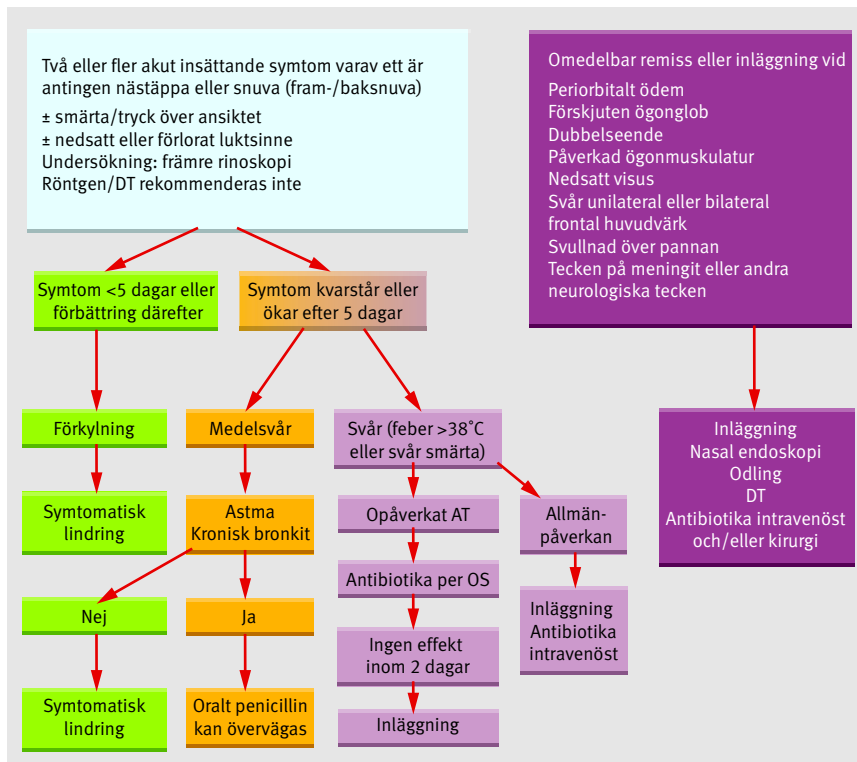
Två eller fler akut insättande symtom varav ett är antingen nästäppa eller snuva (fram-/baksnuva)

± smärta/tryck över ansiktet
± nedsatt eller förlorat luktsinne
Undersökning: främre rinoskopi
Röntgen/DT rekommenderas inte

Omedelbar remiss eller inläggning vid

Periorbitalt ödem
Förskjuten ögonglob
Dubbelseende
Påverkad ögonmuskulatur
Nedsatt visus
Svår unilateral eller bilateral frontal huvudvärk
Svullnad över pannan
Tecken på meningit eller andra neurologiska tecken

Symtom <5 dagar eller förbättring därefter

Symtom kvarstår eller ökar efter 5 dagar

Inläggning
Nasal endoskopi
Odling
DT
Antibiotika intravenöst och/eller kirurgi

Förkylning

Medelsvår

Svår (feber >38°C eller svår smärta)

Symtomatisk lindring

Astma
Kronisk bronkit

Opåverkat AT

Allmänpåverkan

Antibiotika per OS

Nej

Ja

Ingen effekt inom 2 dagar

Inläggning
Antibiotika intravenöst

Symtomatisk lindring

Oralt penicillin kan övervägas

Inläggning